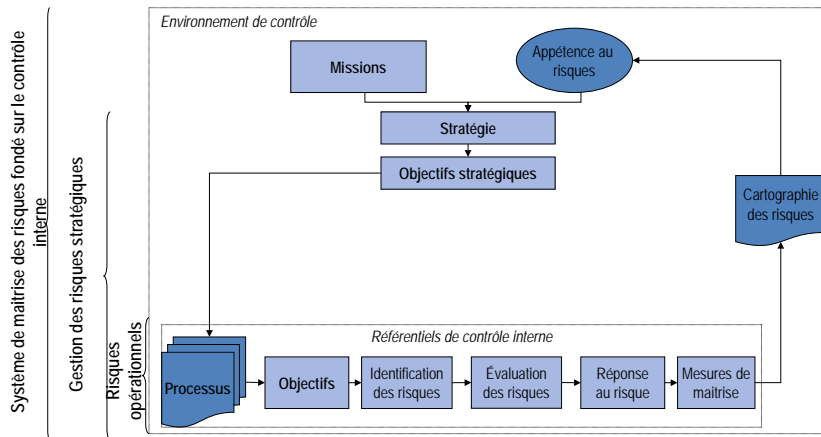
Système de maîtrise des risques fondé sur le contrôle interne

Gestion des risques stratégiques

Risques opérationnels

Environnement de contrôle

Missions

Appétence au risques

Stratégie

Objectifs stratégiques

Cartographie des risques

Référentiels de contrôle interne

Processus

Objectifs

Identification des risques

Évaluation des risques

Réponse au risque

Mesures de maitrise